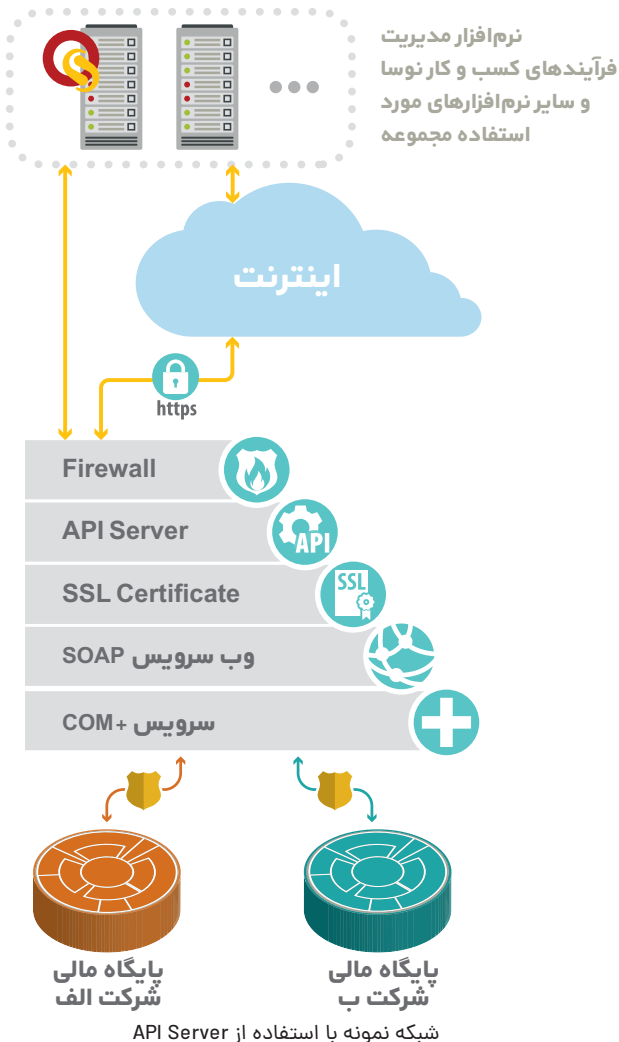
نرم‌افزار مدیریت فرآیندهای کسب و کار نوسا و سایر نرم‌افزارهای مورد استفاده مجموعه

اینترنت

https

Firewall

API Server

API

SSL Certificate

SSL

وب سرویس SOAP

سرویس +COM

پایگاه مالی شرکت الف

پایگاه مالی شرکت ب

شبکه نمونه با استفاده از API Server